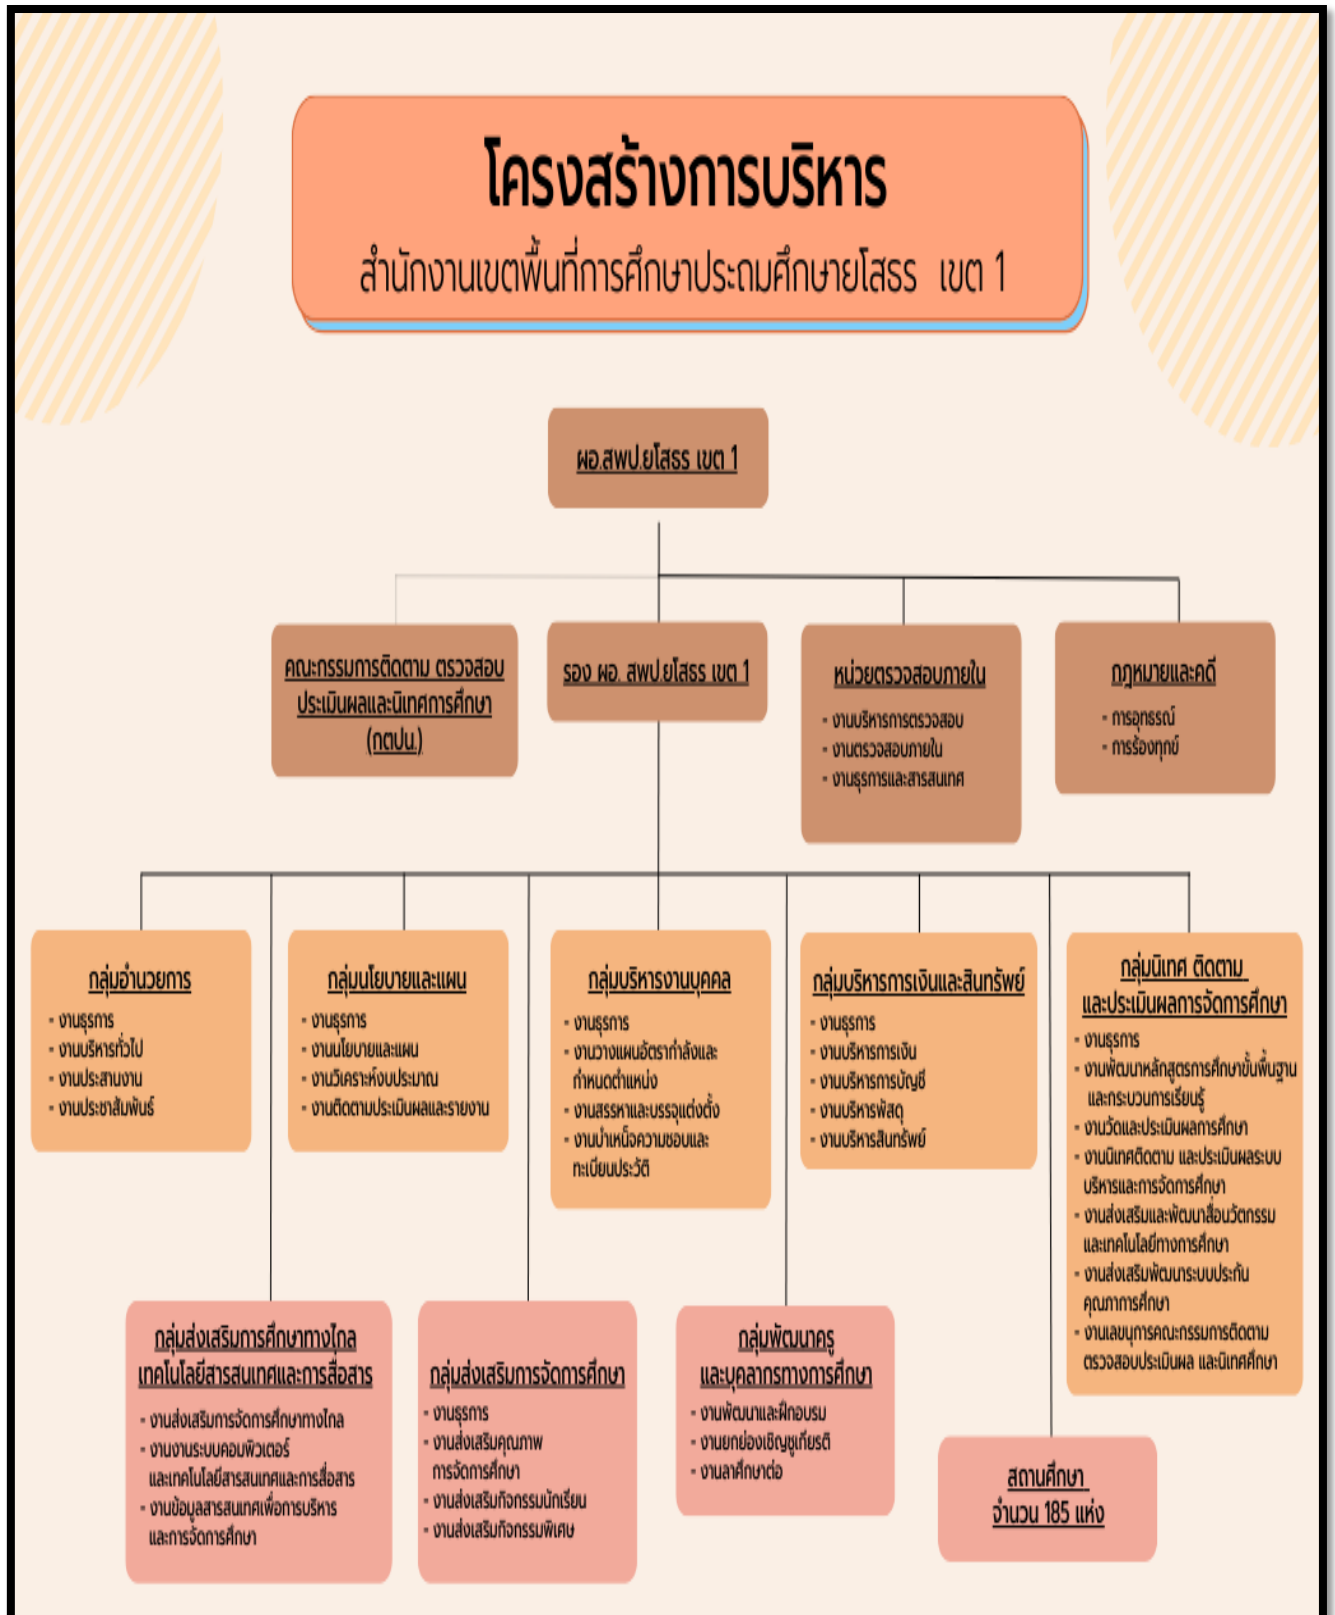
โครงสร้างการบริหาร
สำนักงานเขตพื้นที่การศึกษาประถมศึกษายโสธร เขต 1

ผอ.สพป.ยโสธร เขต 1

คณะกรรมการติดตาม ตรวจสอบ ประเมินผลและนิเทศการศึกษา (กตปน.)

รอง ผอ. สพป.ยโสธร เขต 1

หน่วยตรวจสอบภายใน
- งานบริหารการตรวจสอบ
- งานตรวจสอบภายใน
- งานธุรการและสารสนเทศ

กฎหมายและคดี
- การอุทธรณ์
- การร้องทุกข์

กลุ่มอำนวยการ
- งานธุรการ
- งานบริหารทั่วไป
- งานประสานงาน
- งานประชาสัมพันธ์

กลุ่มนโยบายและแผน
- งานธุรการ
- งานนโยบายและแผน
- งานวิเคราะห์งบประมาณ
- งานติดตามประเมินผลและรายงาน

กลุ่มบริหารงานบุคคล
- งานธุรการ
- งานวางแผนอัตรากำลังและกำหนดตำแหน่ง
- งานสรรหาและบรรจุแต่งตั้ง
- งานบำเหน็จความชอบและทะเบียนประวัติ

กลุ่มบริหารการเงินและสินทรัพย์
- งานธุรการ
- งานบริหารการเงิน
- งานบริหารการบัญชี
- งานบริหารพัสดุ
- งานบริหารสินทรัพย์

กลุ่มนิเทศ ติดตาม และประเมินผลการจัดการศึกษา
- งานธุรการ
- งานพัฒนาหลักสูตรการศึกษาขั้นพื้นฐานและกระบวนการเรียนรู้
- งานวัดและประเมินผลการศึกษา
- งานนิเทศติดตาม และประเมินผลระบบบริหารและการจัดการศึกษา
- งานส่งเสริมและพัฒนาสื่อนวัตกรรมและเทคโนโลยีทางการศึกษา
- งานส่งเสริมพัฒนาระบบประกันคุณภาพการศึกษา
- งานเลขานุการคณะกรรมการติดตามตรวจสอบประเมินผล และนิเทศศึกษา

กลุ่มส่งเสริมการศึกษาทางไกล เทคโนโลยีสารสนเทศและการสื่อสาร
- งานส่งเสริมการจัดการศึกษาทางไกล
- งานงานระบบคอมพิวเตอร์และเทคโนโลยีสารสนเทศและการสื่อสาร
- งานข้อมูลสารสนเทศเพื่อการบริหารและการจัดการศึกษา

กลุ่มส่งเสริมการจัดการศึกษา
- งานธุรการ
- งานส่งเสริมคุณภาพการจัดการศึกษา
- งานส่งเสริมกิจกรรมนักเรียน
- งานส่งเสริมกิจกรรมพิเศษ

กลุ่มพัฒนาครู และบุคลากรทางการศึกษา
- งานพัฒนาและฝึกอบรม
- งานยกย่องเชิดชูเกียรติ
- งานลาศึกษาต่อ

สถานศึกษา จำนวน 185 แห่ง